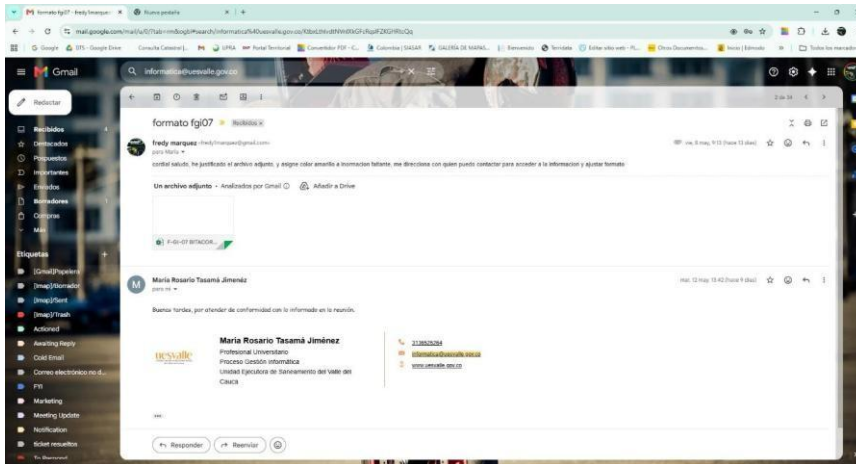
formato fgi07 - fredy.marquez@... × Nueva pestaña × +

mail.google.com/mail/u/0/?tab=rm&ogbl#search/informatica%40uesvalle.gov.co/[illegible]

Gmail

informatica@uesvalle.gov.co

Redactar

Recibidos
Destacados
Pospuestos
Importantes
Enviados
Borradores
Compras
Más

Etiquetas
[Gmail]Papelera
[Imap]/Borrador
[Imap]/Sent
[Imap]/Trash
Actioned
Awaiting Reply
Cold Email
Correo electrónico no d...
FYI
Marketing
Meeting Update
Notification
ticket resuelton

formato fgi07 Recibidos ×

fredy marquez <fredy.marquez@gmail.com>
para María

cordial saludo, he justificado el archivo adjunto, y asigne color amarillo a informacion faltante, me direcciona con quien puedo contactar para acceder a la informacion y ajustar formato

Un archivo adjunto • Analizados por Gmail
Añadir a Drive

F-GI-07 BITACOR...

María Rosario Tasamá Jiménez
para mí

Buenas tardes, por atender de conformidad con lo informado en la reunión.

María Rosario Tasamá Jiménez
Profesional Universitario
Proceso Gestión Informática
Unidad Ejecutora de Saneamiento del Valle del Cauca

uesvalle

3136626264
informatica@uesvalle.gov.co
www.uesvalle.gov.co

Responder
Reenviar